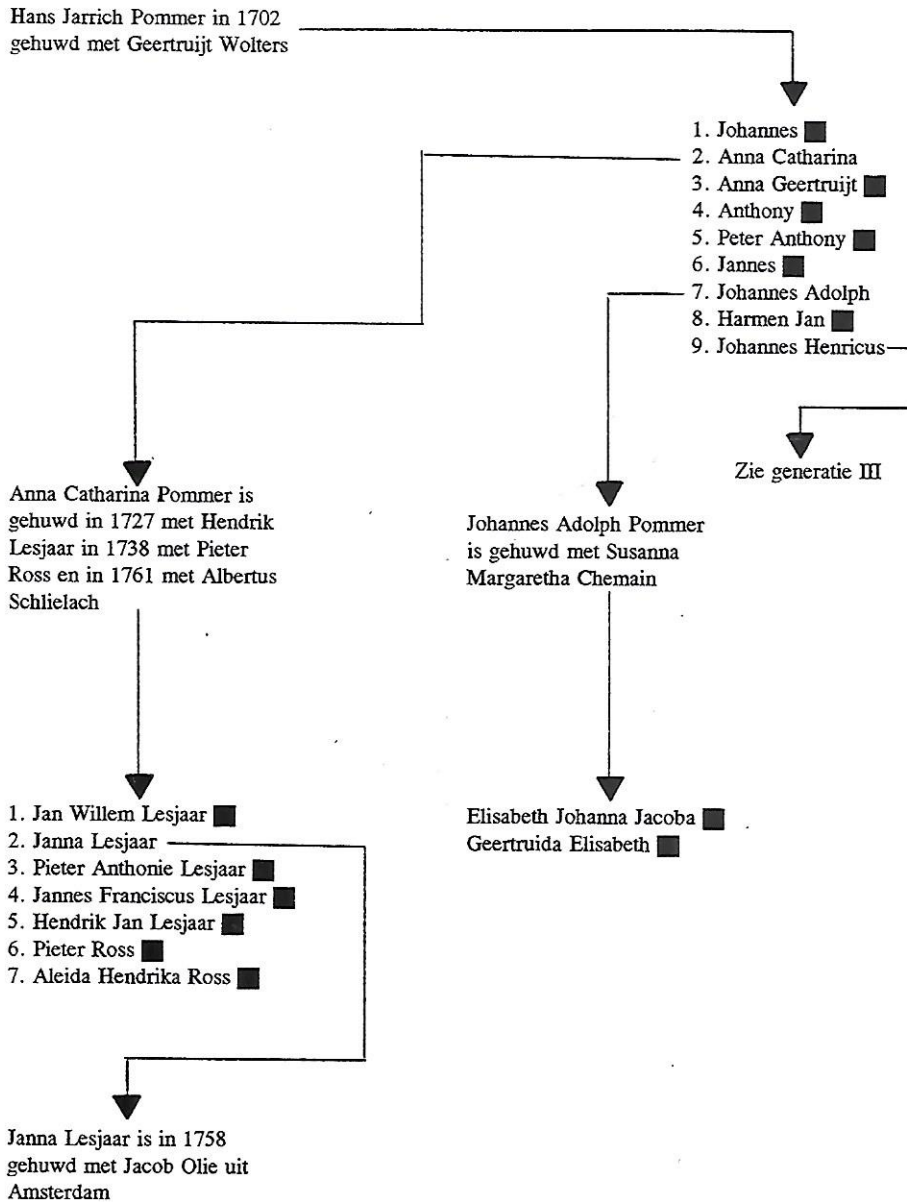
Hans Jarrich Pommer in 1702 gehuwd met Geertruijt Wolters

1. Johannes
2. Anna Catharina
3. Anna Geertruijt
4. Anthony
5. Peter Anthony
6. Jannes
7. Johannes Adolph
8. Harmen Jan
9. Johannes Henricus

Zie generatie III

Anna Catharina Pommer is gehuwd in 1727 met Hendrik Lesjaar in 1738 met Pieter Ross en in 1761 met Albertus Schlielach

Johannes Adolph Pommer is gehuwd met Susanna Margaretha Chemain

1. Jan Willem Lesjaar
2. Janna Lesjaar
3. Pieter Anthonie Lesjaar
4. Jannes Franciscus Lesjaar
5. Hendrik Jan Lesjaar
6. Pieter Ross
7. Aleida Hendrika Ross

Elisabeth Johanna Jacoba
Geertruida Elisabeth

Janna Lesjaar is in 1758 gehuwd met Jacob Olie uit Amsterdam